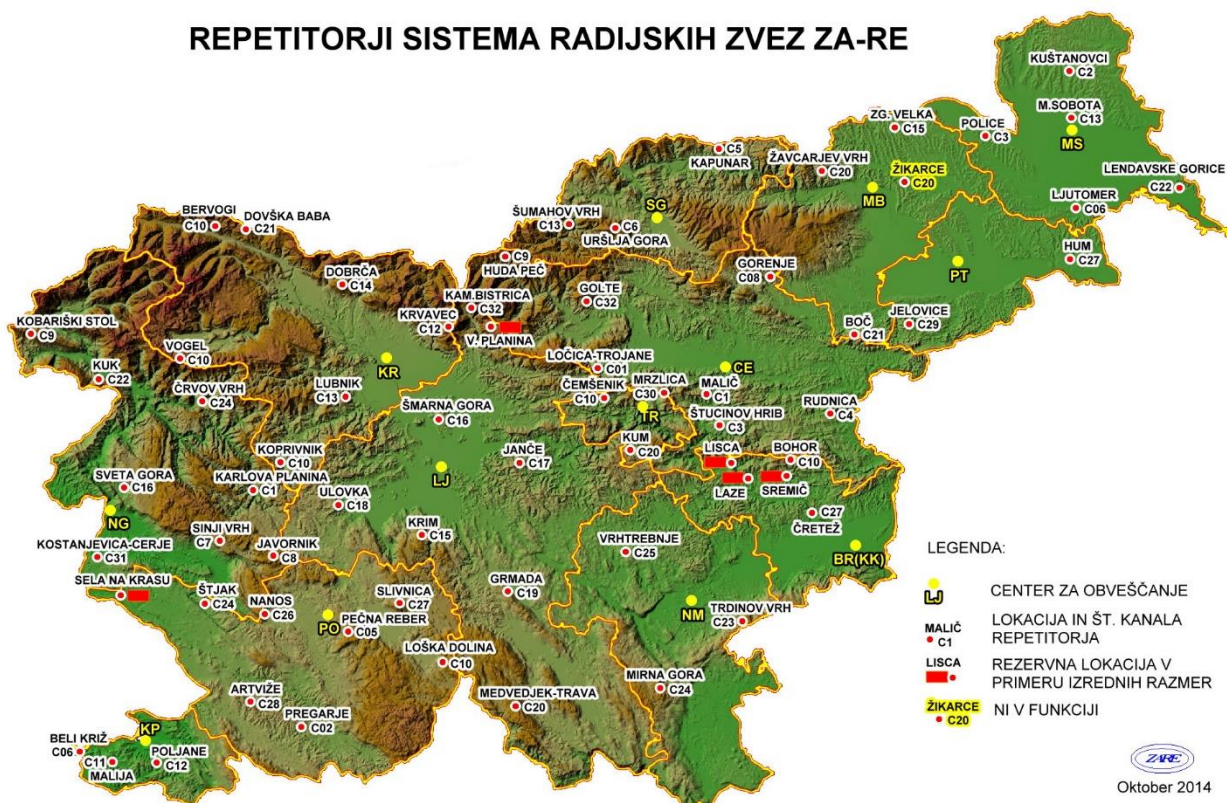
REPETITORJI SISTEMA RADIJSKIH ZVEZ ZA-RE

KUŠTANOVCI C2
M.SOBOTA C13
MS
ZG. VELKA C15
POLICE C3
C5 KAPUNAR
ŽAVCARJEV VRH C20
ŽIKARCE C20
MB
LENDAVSKE GORICE C22
LJUTOMER C06
HUM C27
PT
SG
ŠUMAHOV VRH C13
C6 URŠLJA GORA
C9 HUDA PEČ
BERVOGI C10
DOVŠKA BABA C21
DOBRČA C14
GORENJE C08
GOLTE C32
KAM.BISTRICA C32
KRVAVEC C12
V. PLANINA
JELOVICE C29
BOČ C21
KOBARIŠKI STOL C9
VOGEL C10
KUK C22
ČRVOV VRH C24
KR
LOČICA-TROJANE C01
CE
MALIČ C1
ČEMŠENIK C10
MRZLICA C30
TR
RUDNICA C4
LUBNIK C13
ŠMARNA GORA C16
ŠTUCINOV HRIB C3
KUM C20
LISCA
BOHOR C10
LAZE
SREMIČ
KOPRIVNIK C10
KARLOVA PLANINA C1
LJ
JANČE C17
SVETA GORA C16
ULOVKA C18
NG
C27 ČRETEŽ
SINJI VRH C7
KRIM C15
KOSTANJEVICA-CERJE C31
JAVORNIK C8
VRHTREBNJE C25
BR(KK)
SELA NA KRASU
ŠTJAK C24
NANOS C26
SLIVNICA C27
PO
PEČNA REBER C05
GRMADA C19
NM
TRDINOV VRH C23
LOŠKA DOLINA C10
MIRNA GORA C24
ARTVIŽE C28
PREGARJE C02
MEDVEDJEK-TRAVA C20
KP
BELI KRIŽ C06
POLJANE C12
C11 MALIJA

LEGENDA:
LJ CENTER ZA OBVEŠČANJE
MALIČ C1 LOKACIJA IN ŠT. KANALA REPETITORJA
LISCA REZERVNA LOKACIJA V PRIMERU IZREDNIH RAZMER
ŽIKARCE C20 NI V FUNKCIJI

ZARE
Oktober 2014